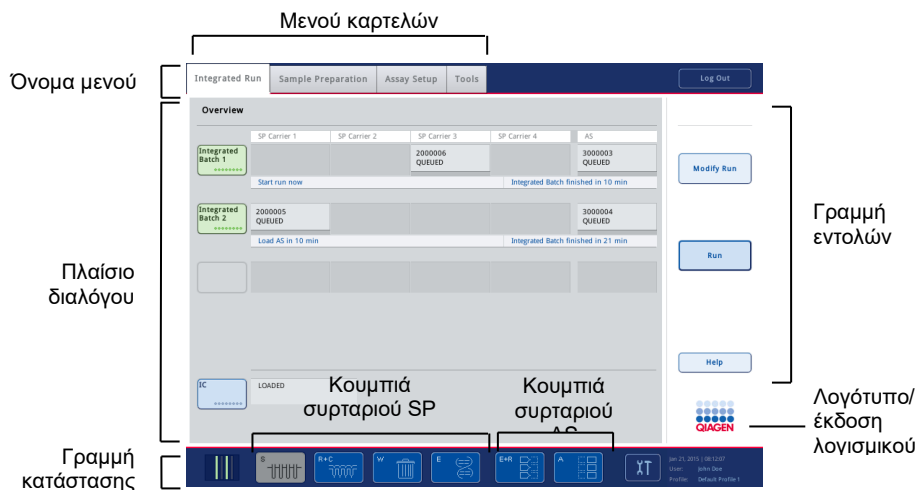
Μενού καρτελών

Όνομα μενού

Integrated Run | Sample Preparation | Assay Setup | Tools

Log Out

Overview

| | SP Carrier 1 | SP Carrier 2 | SP Carrier 3 | SP Carrier 4 | AS |
|---|---|---|---|---|---|
| Integrated Batch 1 | | | 2000006 QUEUED | | 3000003 QUEUED |
| | Start run now | | | Integrated Batch finished in 10 min | |
| Integrated Batch 2 | 2000005 QUEUED | | | | 3000004 QUEUED |
| | Load AS in 10 min | | | Integrated Batch finished in 21 min | |

IC

LOADED

Modify Run

Run

Help

Γραμμή εντολών

Πλαίσιο διαλόγου

Κουμπιά συρταριού SP

Κουμπιά συρταριού AS

Λογότυπο/ έκδοση λογισμικού

QIAGEN

Γραμμή κατάστασης

S

R+C

W

E

E+R

A

Jan 21, 2015 | 08:12:07
User: John Doe
Profile: Default Profile 1